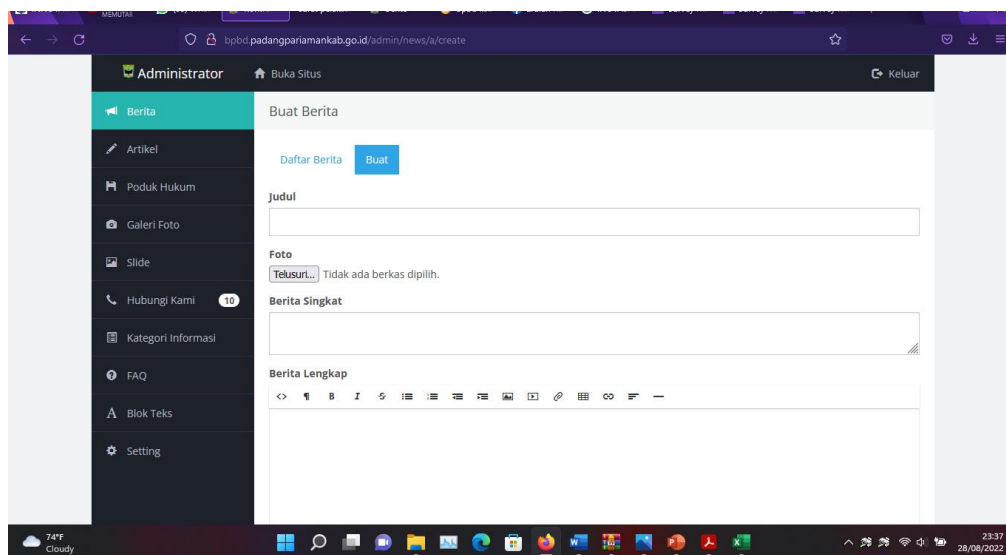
MEMUTAR

bpbd.padangpariamankab.go.id/admin/news/a/create

Administrator
Buka Situs
Keluar

Berita
Artikel
Poduk Hukum
Galeri Foto
Slide
Hubungi Kami 10
Kategori Informasi
FAQ
Blok Teks
Setting

Buat Berita

Daftar Berita
Buat

Judul

Foto
Telusuri... Tidak ada berkas dipilih.

Berita Singkat

Berita Lengkap

74°F
Cloudy

23:37
28/08/2022